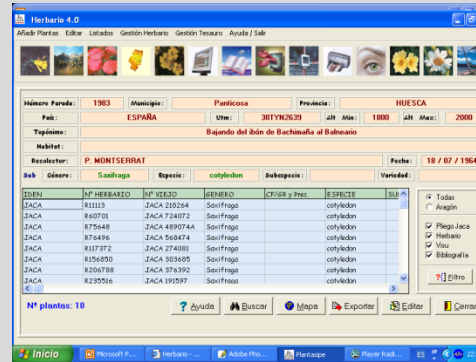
Herbario 4.0

Añadir Plantas Editar Listados Gestión Herbario Gestión Tesauro Ayuda / Salir

Número Pareda: 1983 Municipio: Panticosa Provincia: HUESCA

País: ESPAÑA Utm: 30TYN2639 Alt Min: 1800 Alt Max: 2000

Topónimo: Bajando del ibón de Bachimaña al Balneario

Habitat:

Recolector: P. MONTSERRAT Fecha: 18 / 07 / 1964

Sub Género: Saxifraga Especie: cotyledon Subespecie: Variedad:

| IDEN | Nº HERBARIO | Nº VIEJO | GENERO | CF/GR y Prec | ESPECIE | SU |
|---|---|---|---|---|---|---|
| JACA | R11113 | JACA 218264 | Saxifraga | | cotyledon | |
| JACA | R60701 | JACA 724072 | Saxifraga | | cotyledon | |
| JACA | R75648 | JACA 489074A | Saxifraga | | cotyledon | |
| JACA | R76496 | JACA 568474 | Saxifraga | | cotyledon | |
| JACA | R117372 | JACA 274081 | Saxifraga | | cotyledon | |
| JACA | R156850 | JACA 303685 | Saxifraga | | cotyledon | |
| JACA | R206788 | JACA 376392 | Saxifraga | | cotyledon | |
| JACA | R235516 | JACA 191597 | Saxifraga | | cotyledon | |

Todas
Aragón

Pliego Jaca
Herbario
Visu
Bibliografía

Filtro

Nº plantas: 10

Ayuda Buscar Mapa Exportar Editar Cerrar

Inicio Microsoft P... Herbario - ... Adobe Pho... Plantaspe Player Radi... ES